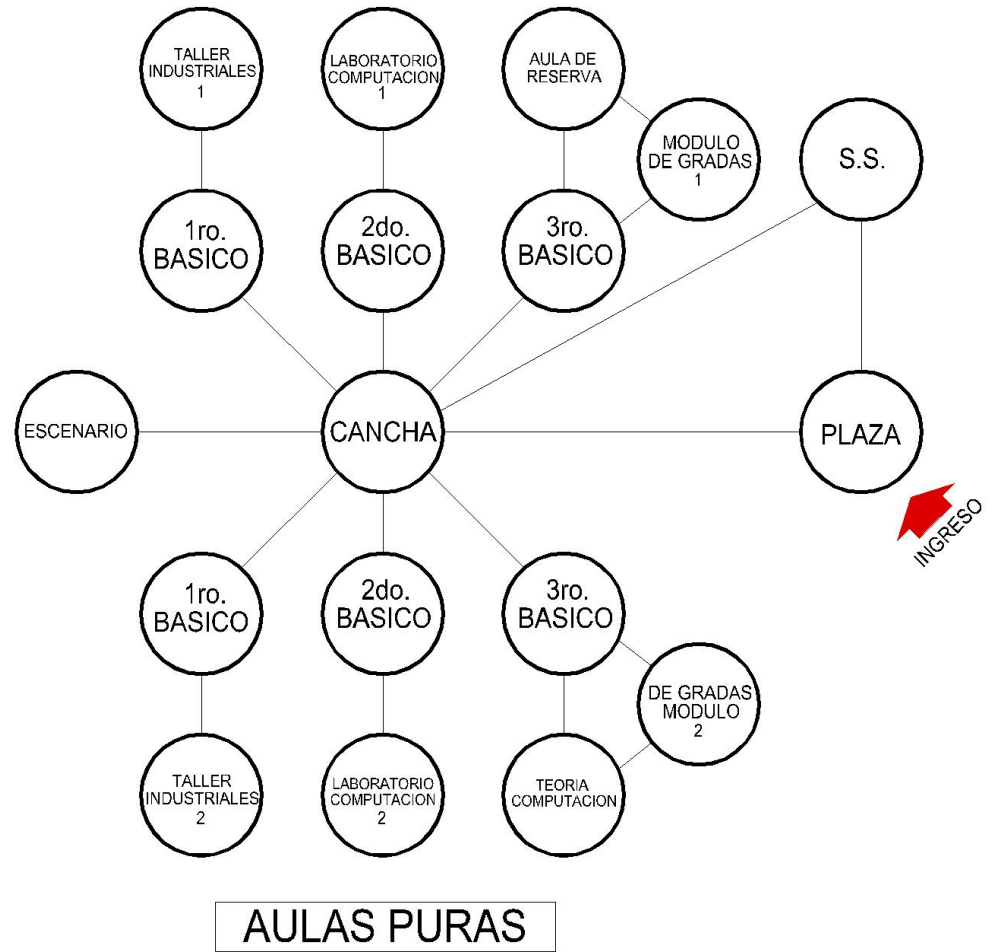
TALLER INDUSTRIALES 1

LABORATORIO COMPUTACION 1

AULA DE RESERVA

MODULO DE GRADAS 1

S.S.

1ro. BASICO

2do. BASICO

3ro. BASICO

ESCENARIO

CANCHA

PLAZA

INGRESO

1ro. BASICO

2do. BASICO

3ro. BASICO

DE GRADAS MODULO 2

TALLER INDUSTRIALES 2

LABORATORIO COMPUTACION 2

TEORIA COMPUTACION

AULAS PURAS